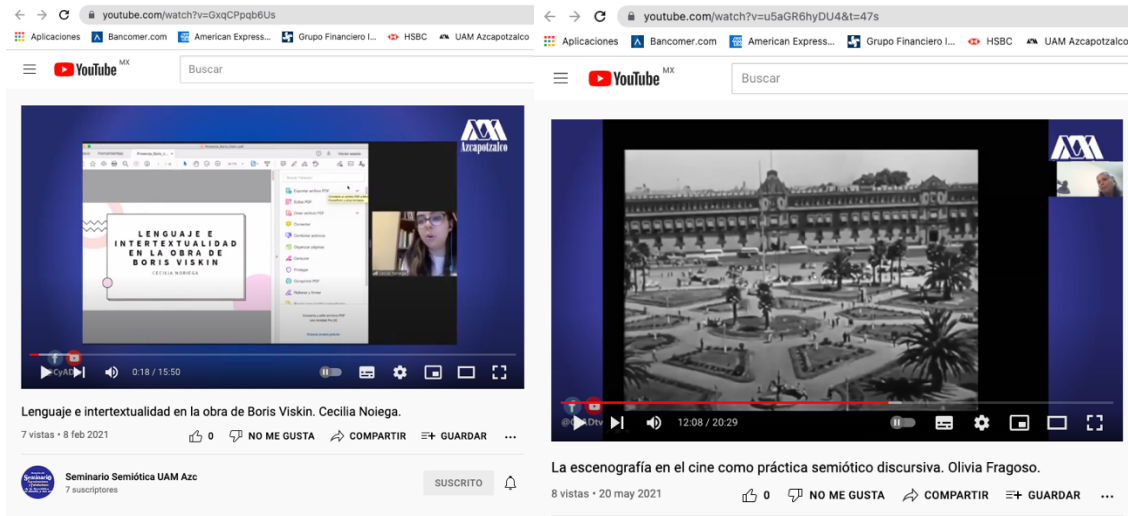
youtube.com/watch?v=GxqCPpqb6Us

Aplicaciones Bancomer.com American Express... Grupo Financiero I... HSBC UAM Azcapotzalco

YouTube MX

Buscar

Azcapotzalco

LENGUAJE E INTERTEXTUALIDAD EN LA OBRA DE BORIS VISKIN

CECILIA NORIEGA

0:18 / 15:50

Lenguaje e intertextualidad en la obra de Boris Viskin. Cecilia Noiega.

7 vistas • 8 feb 2021

0 NO ME GUSTA COMPARTIR GUARDAR

Seminario Semiótica UAM Azc

7 suscriptores

SUSCRITO

youtube.com/watch?v=u5aGR6hyDU4&t=47s

Aplicaciones Bancomer.com American Express... Grupo Financiero I... HSBC UAM Azcapotzalco

YouTube MX

Buscar

12:08 / 20:29

La escenografía en el cine como práctica semiótico discursiva. Olivia Fragoso.

8 vistas • 20 may 2021

0 NO ME GUSTA COMPARTIR GUARDAR